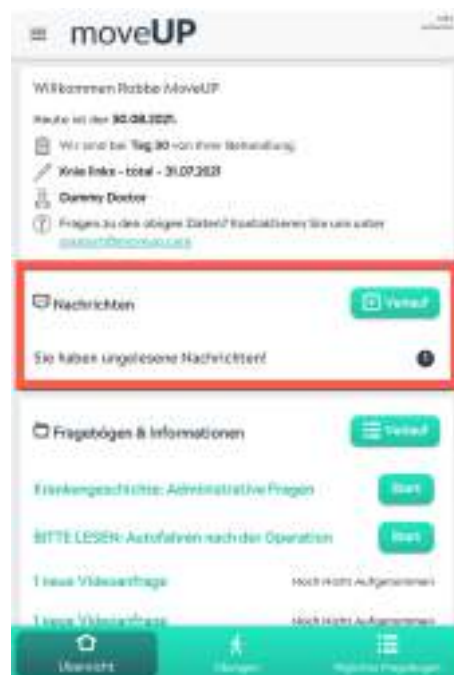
moveUP

Willkommen Robbe MoveUP

Heute ist der 30.08.2021.

Wir sind bei Tag 30 von Ihrer Behandlung

Knie links - total - 31.07.2021

Dummy Doctor

Fragen zu den obigen Daten? Kontaktieren Sie uns unter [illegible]

Nachrichten

Verlauf

Sie haben ungelesene Nachrichten!

Fragebögen & Informationen

Verlauf

Krankengeschichte: Administrative Fragen

Start

BITTE LESEN: Autofahren nach der Operation

Start

1 neue Videoanfrage

Noch nicht Aufgenommen

1 neue Videoanfrage

Noch nicht Aufgenommen

Übersicht

Übungen

Tägliche Fragebögen